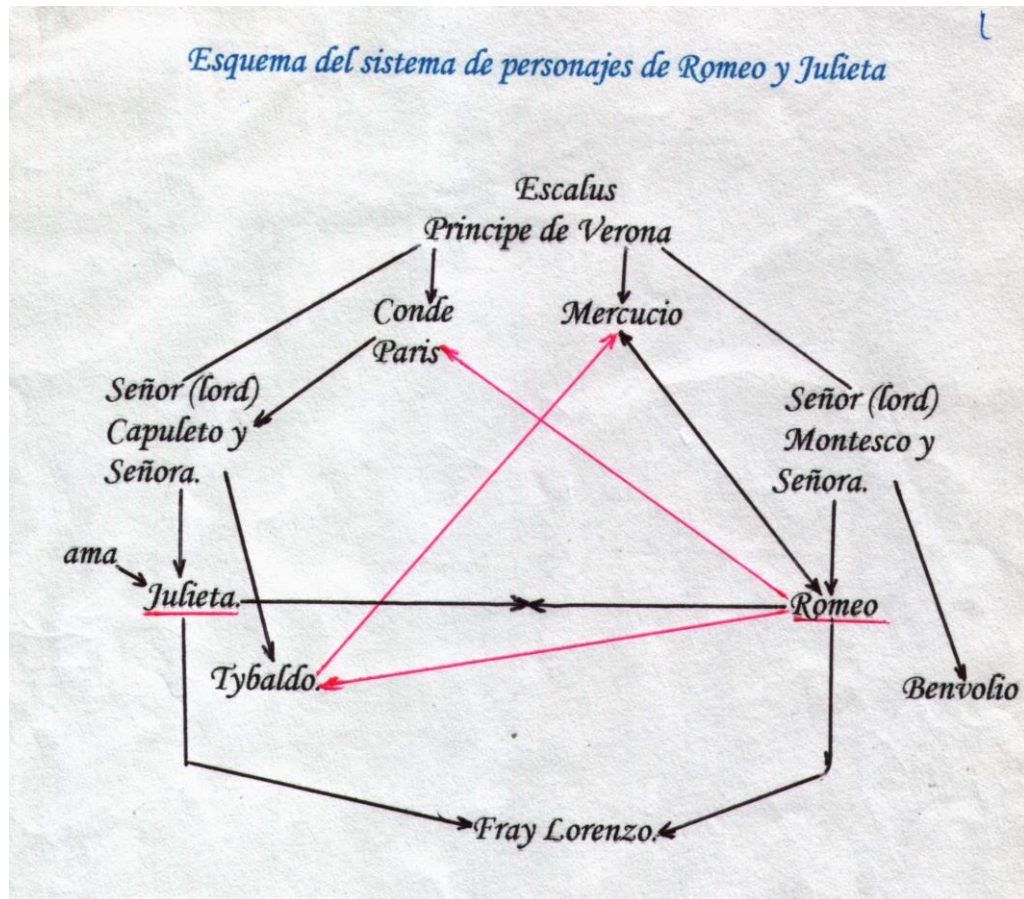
Esquema del sistema de personajes de Romeo y Julieta

l

Escalus
Principe de Verona

Conde
Paris

Mercucio

Señor (lord)
Capuleto y
Señora.

Señor (lord)
Montesco y
Señora.

ama

Julieta.

Romeo

Tybaldo.

Benvolio

Fray Lorenzo.